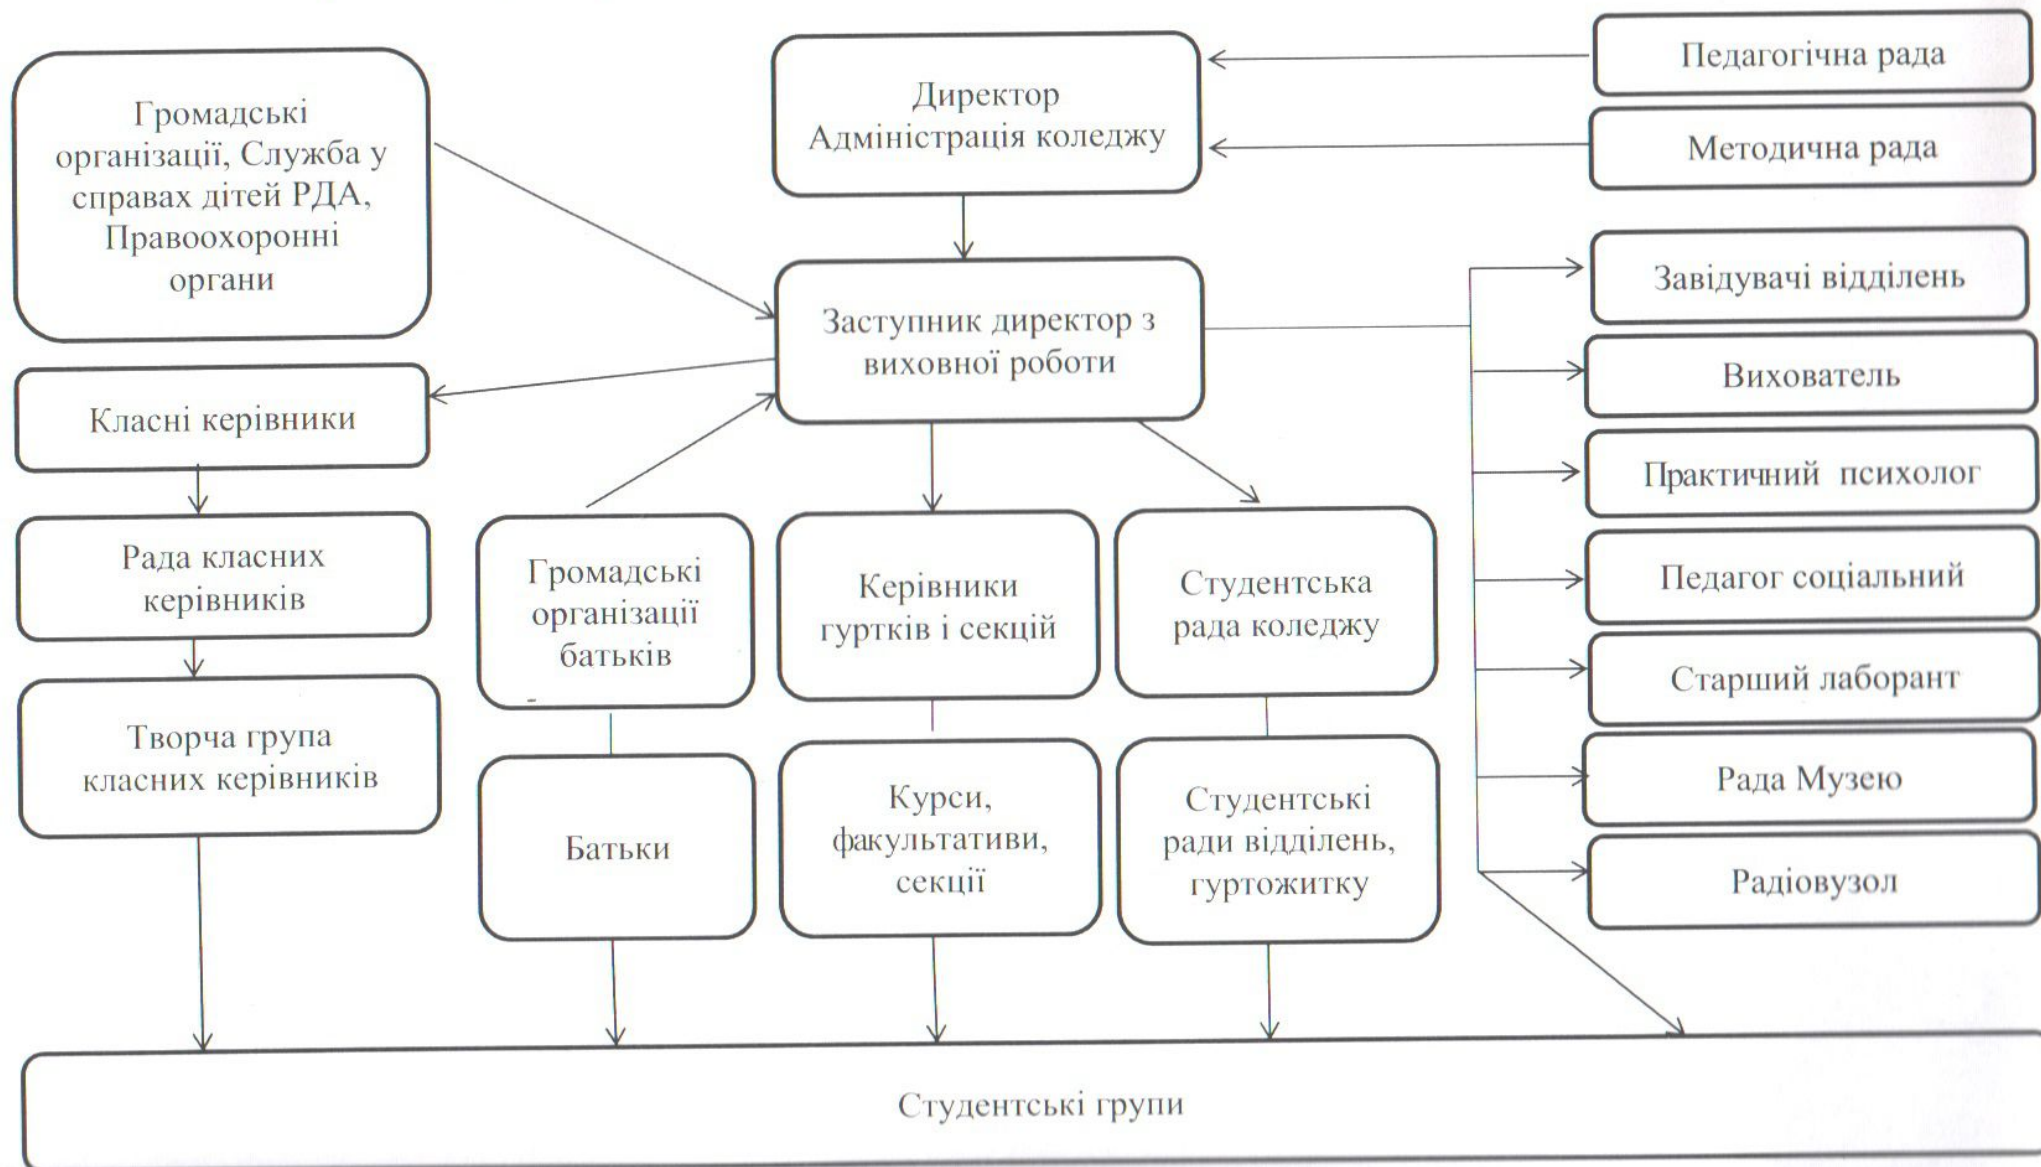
Громадські організації, Служба у справах дітей РДА, Правоохоронні органи

Директор Адміністрація коледжу

Педагогічна рада

Методична рада

Заступник директор з виховної роботи

Завідувачі відділень

Вихователь

Практичний психолог

Педагог соціальний

Старший лаборант

Рада Музею

Радіовузол

Класні керівники

Рада класних керівників

Творча група класних керівників

Громадські організації батьків

Батьки

Керівники гуртків і секцій

Курси, факультативи, секції

Студентська рада коледжу

Студентські ради відділень, гуртожитку

Студентські групи